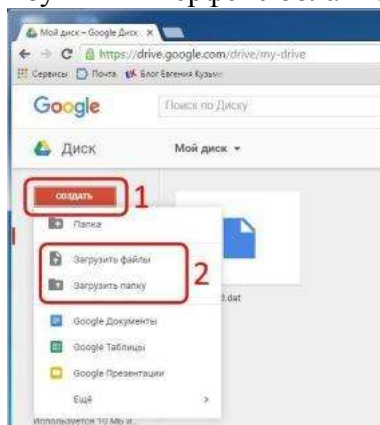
Мой диск – Google Диск ×

https://drive.google.com/drive/my-drive

Сервисы Почта Блог Евгения Кузьм

Google Поиск по Диску

Диск Мой диск ▾

СОЗДАТЬ 1

Папка

Загрузить файлы

Загрузить папку 2

.dat

Google Документы

Google Таблицы

Google Презентации

Ещё >

Используется 10 Мб и...